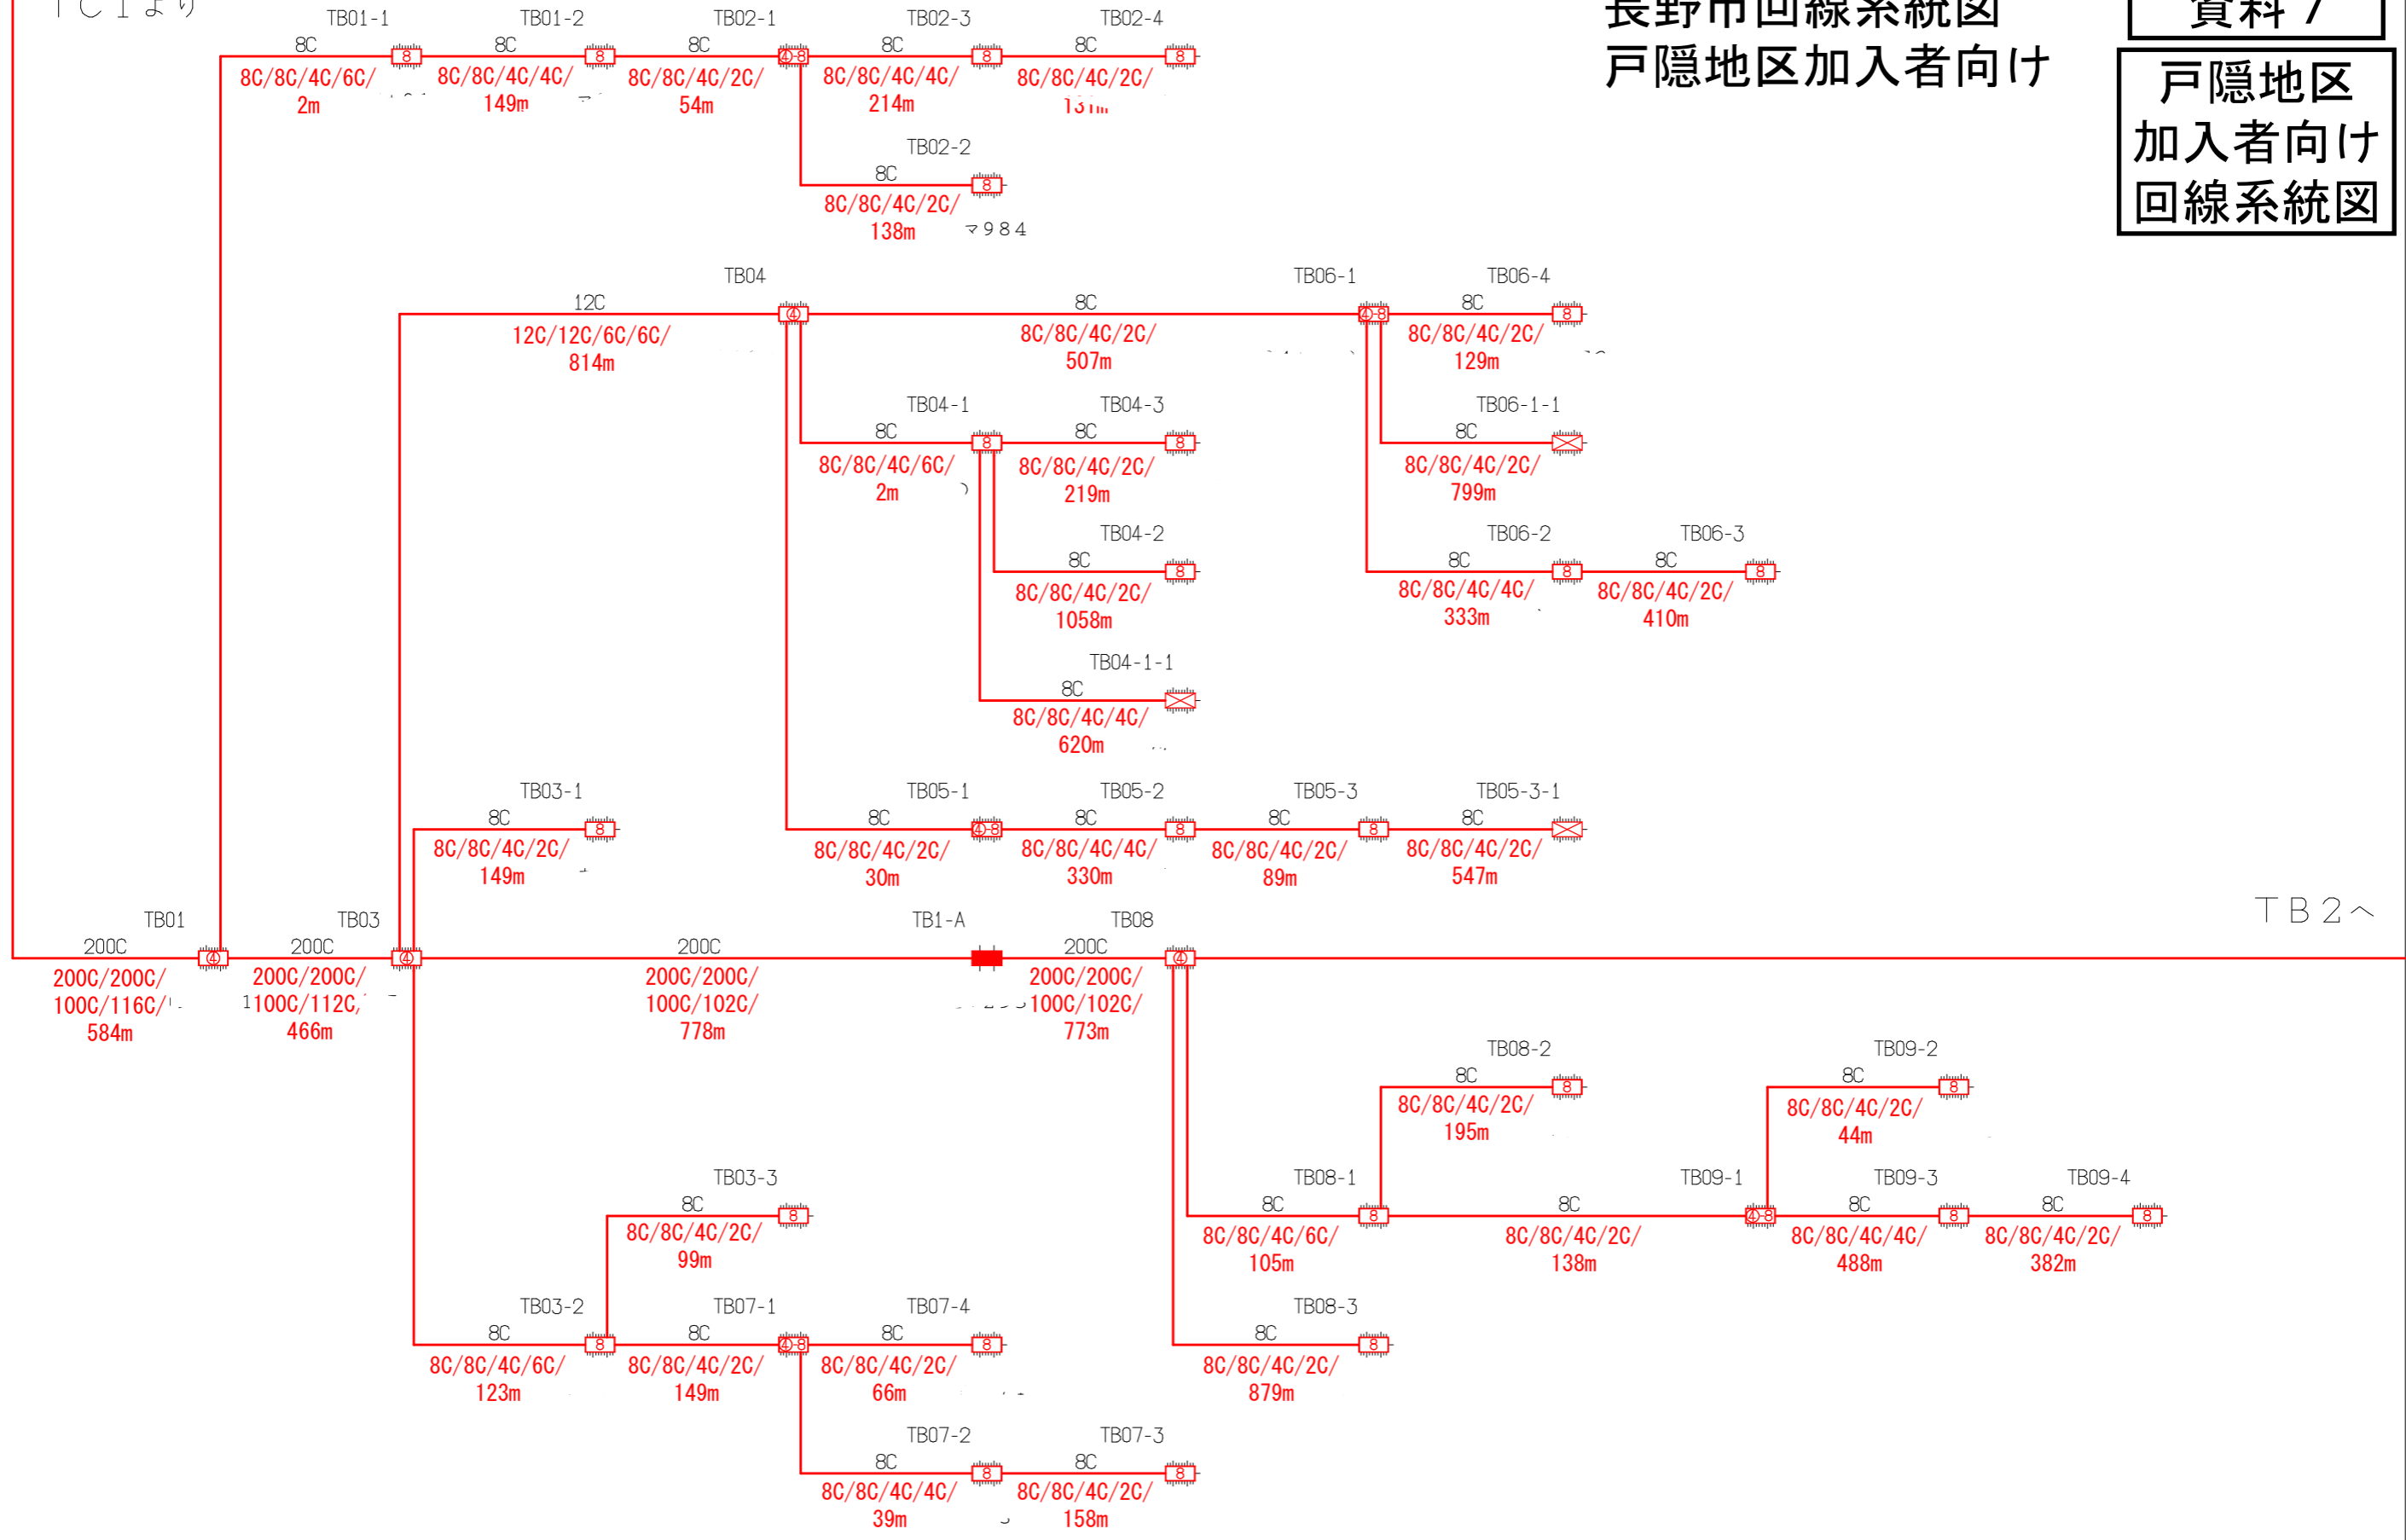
TC1より

長野市回線系統図
戸隠地区加入者向け

資料7

戸隠地区
加入者向け
回線系統図

TB01-1
8C
8C/8C/4C/6C/
2m

TB01-2
8C
8C/8C/4C/4C/
149m

TB02-1
8C
8C/8C/4C/2C/
54m

TB02-3
8C
8C/8C/4C/4C/
214m

TB02-4
8C
8C/8C/4C/2C/
131m

TB02-2
8C
8C/8C/4C/2C/
138m

TB04
12C
12C/12C/6C/6C/
814m

8C
8C/8C/4C/2C/
507m

TB06-1

TB06-4
8C
8C/8C/4C/2C/
129m

TB04-1
8C
8C/8C/4C/6C/
2m

TB04-3
8C
8C/8C/4C/2C/
219m

TB06-1-1
8C
8C/8C/4C/2C/
799m

TB04-2
8C
8C/8C/4C/2C/
1058m

TB06-2
8C
8C/8C/4C/4C/
333m

TB06-3
8C
8C/8C/4C/2C/
410m

TB04-1-1
8C
8C/8C/4C/4C/
620m

TB03-1
8C
8C/8C/4C/2C/
149m

TB05-1
8C
8C/8C/4C/2C/
30m

TB05-2
8C
8C/8C/4C/4C/
330m

TB05-3
8C
8C/8C/4C/2C/
89m

TB05-3-1
8C
8C/8C/4C/2C/
547m

TB2へ

TB01
200C
200C/200C/
100C/116C/
584m

TB03
200C
200C/200C/
100C/112C/
466m

200C
200C/200C/
100C/102C/
778m

TB1-A

TB08
200C
200C/200C/
100C/102C/
773m

TB08-2
8C
8C/8C/4C/2C/
195m

TB09-2
8C
8C/8C/4C/2C/
44m

TB08-1
8C
8C/8C/4C/6C/
105m

8C
8C/8C/4C/2C/
138m

TB09-1

TB09-3
8C
8C/8C/4C/4C/
488m

TB09-4
8C
8C/8C/4C/2C/
382m

TB03-3
8C
8C/8C/4C/2C/
99m

TB03-2
8C
8C/8C/4C/6C/
123m

TB07-1
8C
8C/8C/4C/2C/
149m

TB07-4
8C
8C/8C/4C/2C/
66m

TB08-3
8C
8C/8C/4C/2C/
879m

TB07-2
8C
8C/8C/4C/4C/
39m

TB07-3
8C
8C/8C/4C/2C/
158m